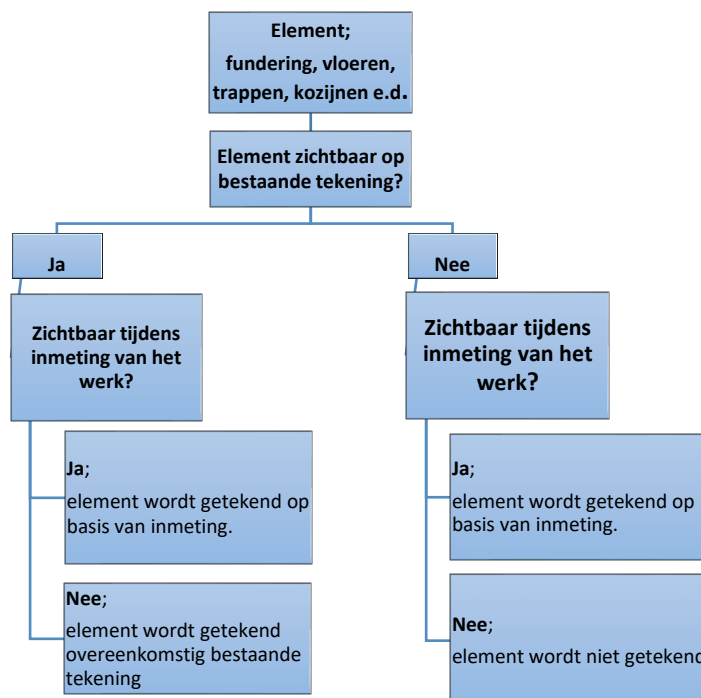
Element;
fundering, vloeren, trappen, kozijnen e.d.

Element zichtbaar op bestaande tekening?

Ja

Zichtbaar tijdens inmeting van het werk?

Ja;
element wordt getekend op basis van inmeting.

Nee;
element wordt getekend overeenkomstig bestaande tekening

Nee

Zichtbaar tijdens inmeting van het werk?

Ja;
element wordt getekend op basis van inmeting.

Nee;
element wordt niet getekend